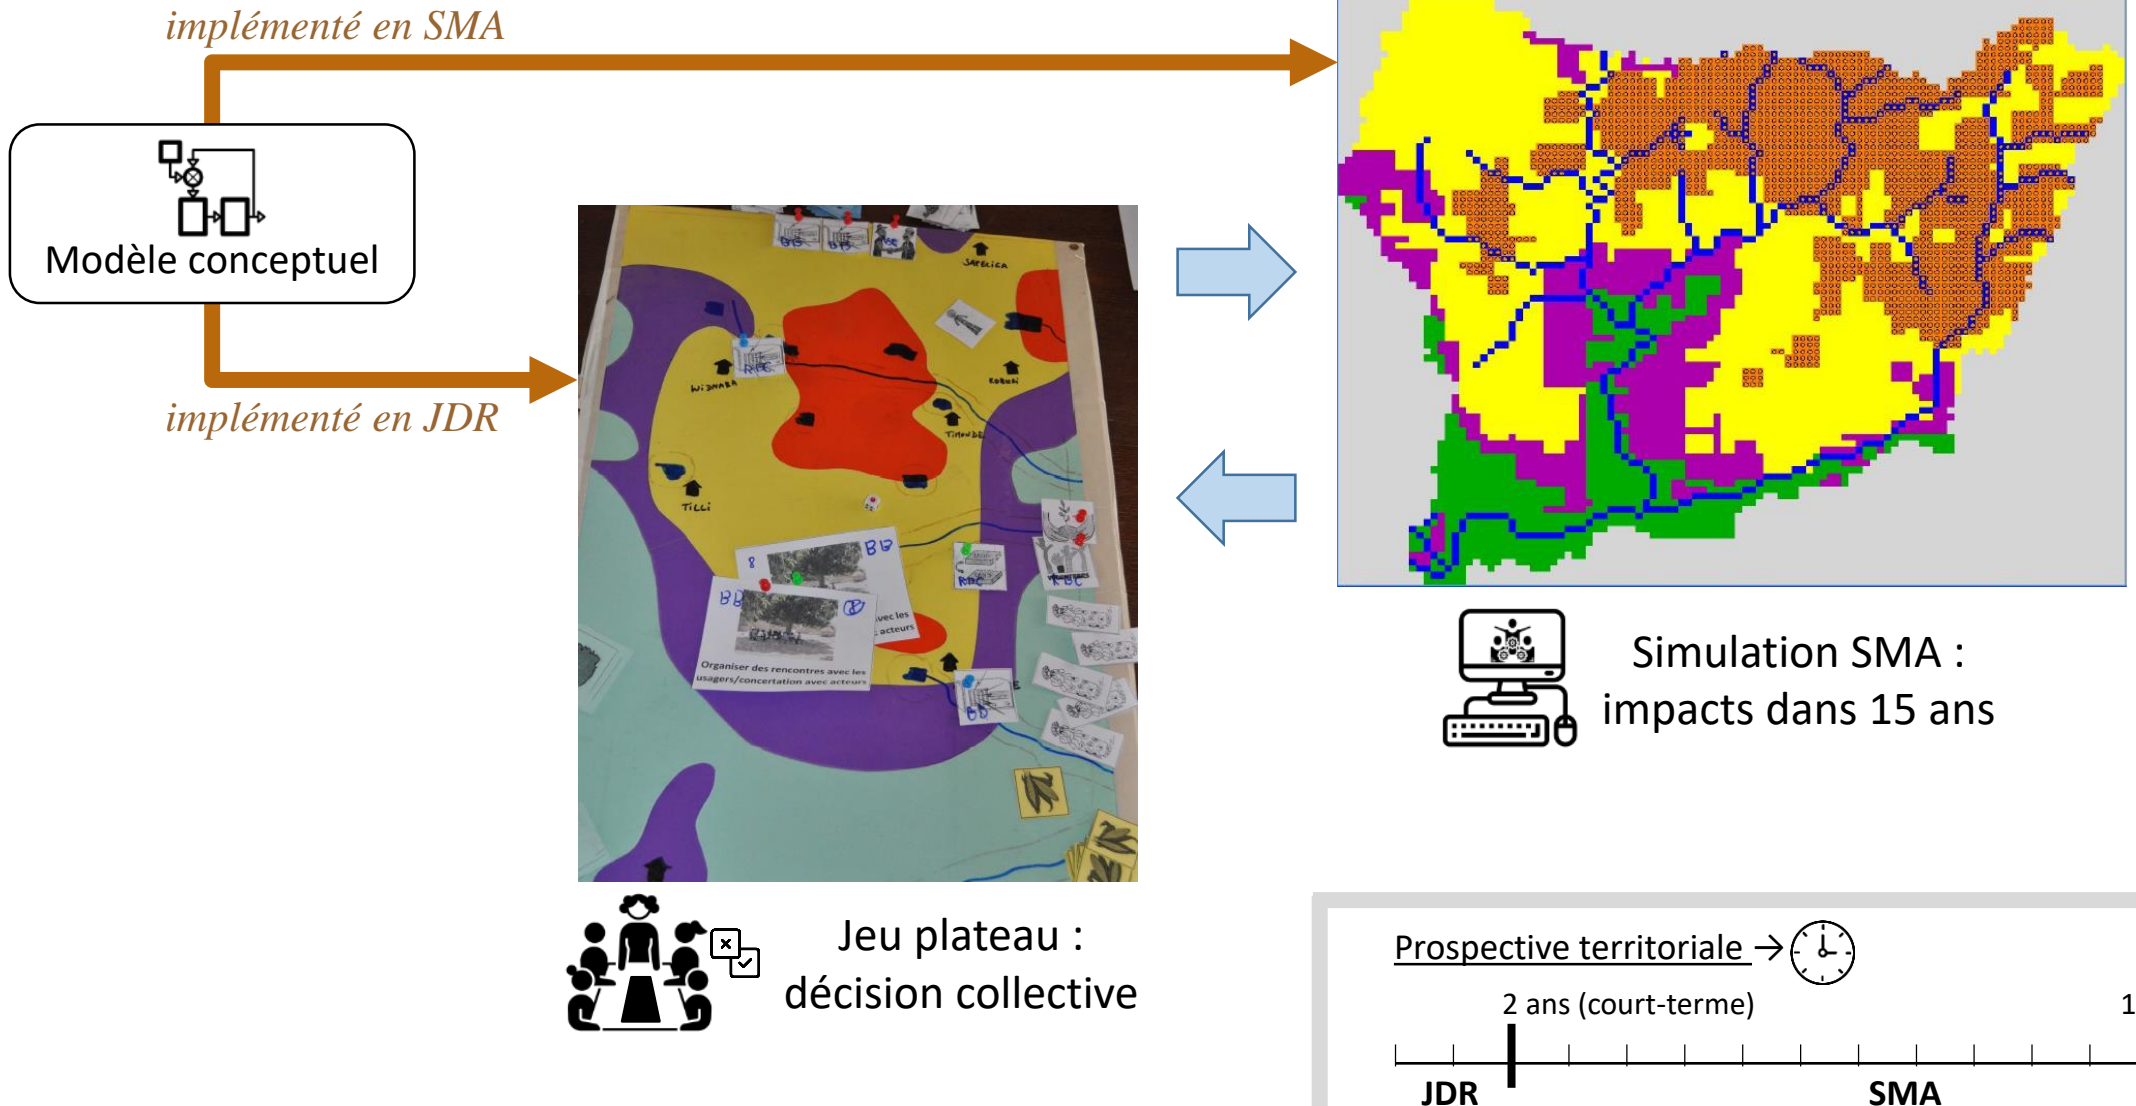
implémenté en SMA

Modèle conceptuel

implémenté en JDR

SAFELICA

WIDNABA

KOBUN

TIMONDE

TILLI

BB

Organiser des rencontres avec les usagers/concertation avec acteurs

Simulation SMA : impacts dans 15 ans

Jeu plateau : décision collective

Prospective territoriale →

2 ans (court-terme)

1

JDR

SMA